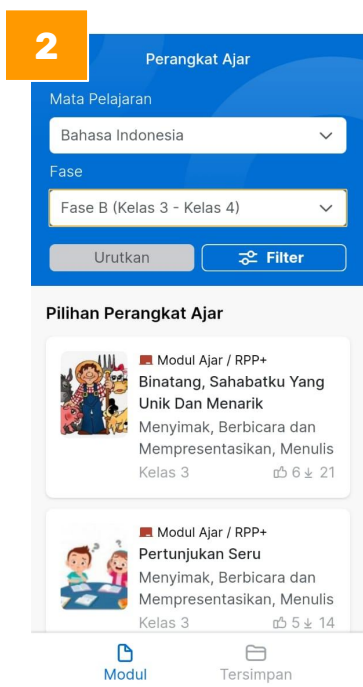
2

Perangkat Ajar

Mata Pelajaran

Bahasa Indonesia

Fase

Fase B (Kelas 3 - Kelas 4)

Urutkan

Filter

Pilihan Perangkat Ajar

Modul Ajar / RPP+

Binatang, Sahabatku Yang Unik Dan Menarik

Menyimak, Berbicara dan Mempresentasikan, Menulis

Kelas 3

6 21

Modul Ajar / RPP+

Pertunjukan Seru

Menyimak, Berbicara dan Mempresentasikan, Menulis

Kelas 3

5 14

Modul

Tersimpan